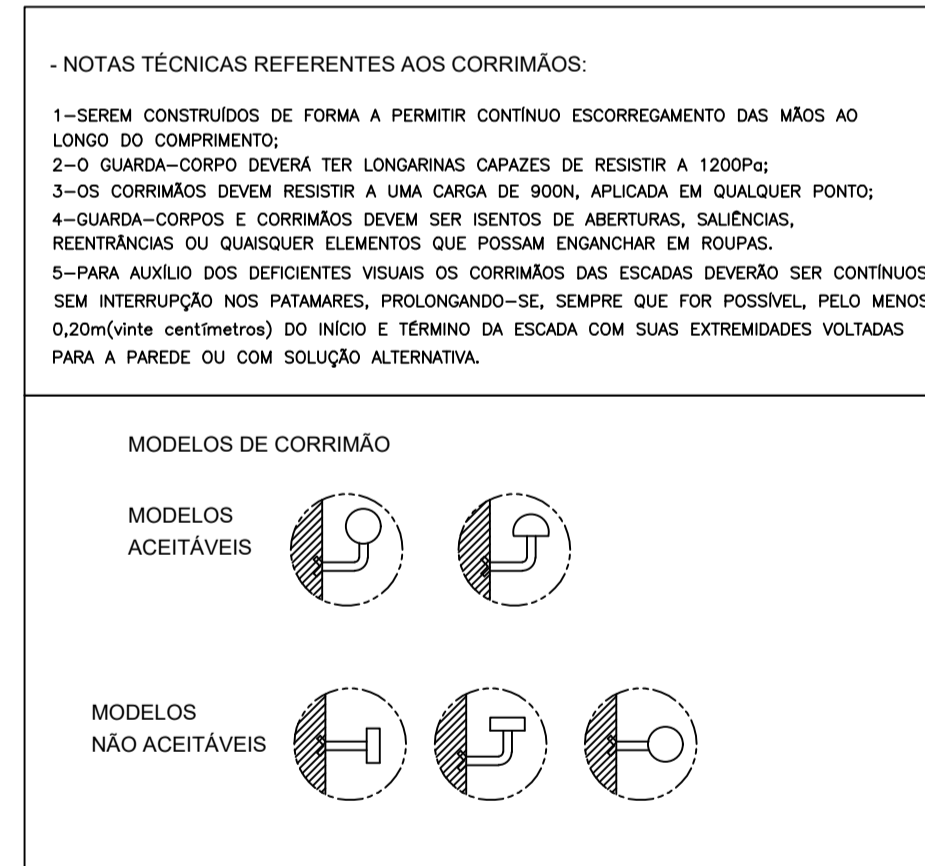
- NOTAS TÉCNICAS REFERENTES AOS CORRIMÃOS:

1–SEREM CONSTRUÍDOS DE FORMA A PERMITIR CONTÍNUO ESCORREGAMENTO DAS MÃOS AO LONGO DO COMPRIMENTO;
2–O GUARDA–CORPO DEVERÁ TER LONGARINAS CAPAZES DE RESISTIR A 1200Pa;
3–OS CORRIMÃOS DEVEM RESISTIR A UMA CARGA DE 900N, APLICADA EM QUALQUER PONTO;
4–GUARDA–CORPOS E CORRIMÃOS DEVEM SER ISENTOS DE ABERTURAS, SALIÊNCIAS, REENTRÂNCIAS OU QUAISQUER ELEMENTOS QUE POSSAM ENGANCHAR EM ROUPAS.
5–PARA AUXÍLIO DOS DEFICIENTES VISUAIS OS CORRIMÃOS DAS ESCADAS DEVERÃO SER CONTÍNUOS SEM INTERRUPÇÃO NOS PATAMARES, PROLONGANDO–SE, SEMPRE QUE FOR POSSÍVEL, PELO MENOS 0,20m(vinte centímetros) DO INÍCIO E TÉRMINO DA ESCADA COM SUAS EXTREMIDADES VOLTADAS PARA A PAREDE OU COM SOLUÇÃO ALTERNATIVA.

MODELOS DE CORRIMÃO

MODELOS ACEITÁVEIS

MODELOS NÃO ACEITÁVEIS